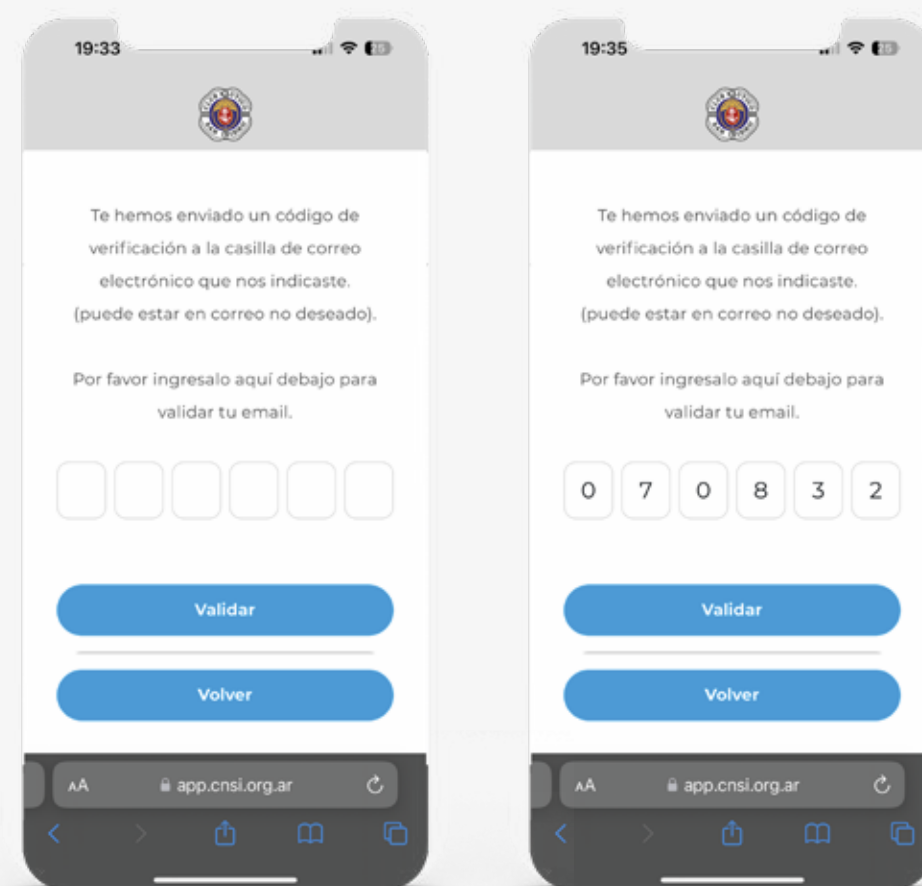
19:33

Te hemos enviado un código de verificación a la casilla de correo electrónico que nos indicaste. (puede estar en correo no deseado).

Por favor ingresalo aquí debajo para validar tu email.

Validar

Volver

AA app.cnsi.org.ar

19:35

Te hemos enviado un código de verificación a la casilla de correo electrónico que nos indicaste. (puede estar en correo no deseado).

Por favor ingresalo aquí debajo para validar tu email.

0 7 0 8 3 2

Validar

Volver

AA app.cnsi.org.ar